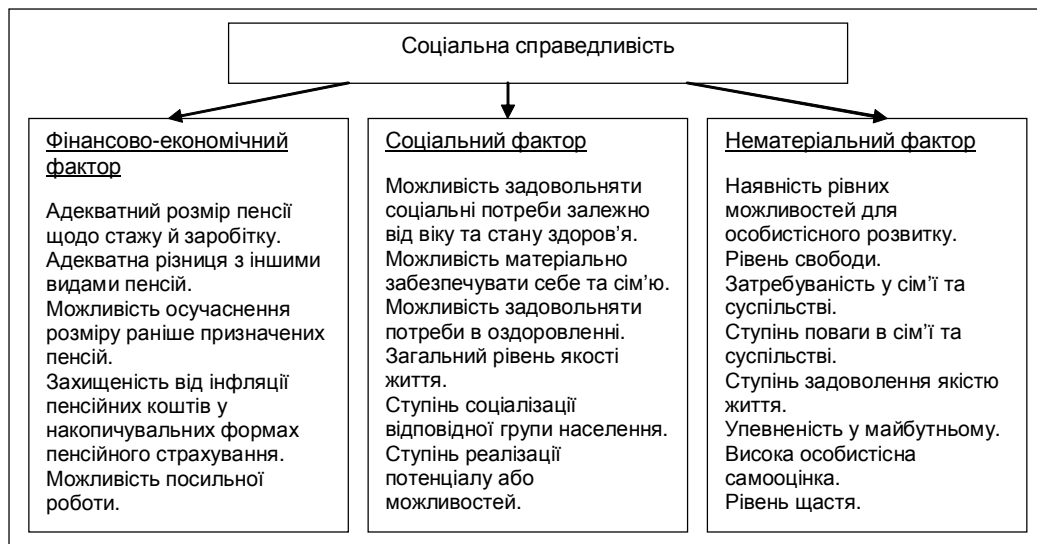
Соціальна справедливість

Фінансово-економічний фактор

Адекватний розмір пенсії щодо стажу й заробітку.
Адекватна різниця з іншими видами пенсій.
Можливість осучаснення розміру раніше призначених пенсій.
Захищеність від інфляції пенсійних коштів у накопичувальних формах пенсійного страхування.
Можливість посильної роботи.

Соціальний фактор

Можливість задовольняти соціальні потреби залежно від віку та стану здоров'я.
Можливість матеріально забезпечувати себе та сім'ю.
Можливість задовольняти потреби в оздоровленні.
Загальний рівень якості життя.
Ступінь соціалізації відповідної групи населення.
Ступінь реалізації потенціалу або можливостей.

Нематеріальний фактор

Наявність рівних можливостей для особистісного розвитку.
Рівень свободи.
Затребуваність у сім'ї та суспільстві.
Ступінь поваги в сім'ї та суспільстві.
Ступінь задоволення якістю життя.
Упевненість у майбутньому.
Висока особистісна самооцінка.
Рівень щастя.